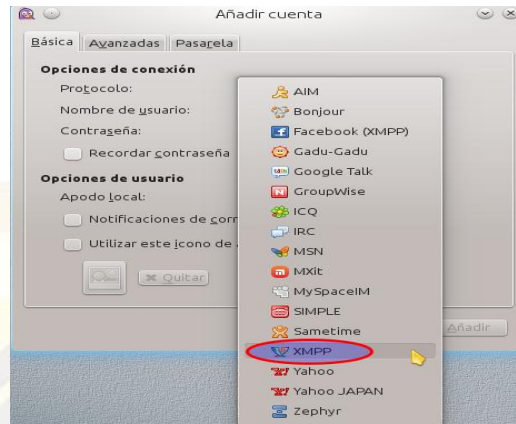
Añadir cuenta

Básica | Avanzadas | Pasarela

Opciones de conexión
Protocolo:
Nombre de usuario:
Contraseña:
Recordar contraseña

Opciones de usuario
Apodo local:
Notificaciones de corr
Utilizar este icono de
Quitar

AIM
Bonjour
Facebook (XMPP)
Gadu-Gadu
Google Talk
GroupWise
ICQ
IRC
MSN
MXit
MySpaceIM
SIMPLE
Sametime
XMPP
Yahoo
Yahoo JAPAN
Zephyr

Añadir